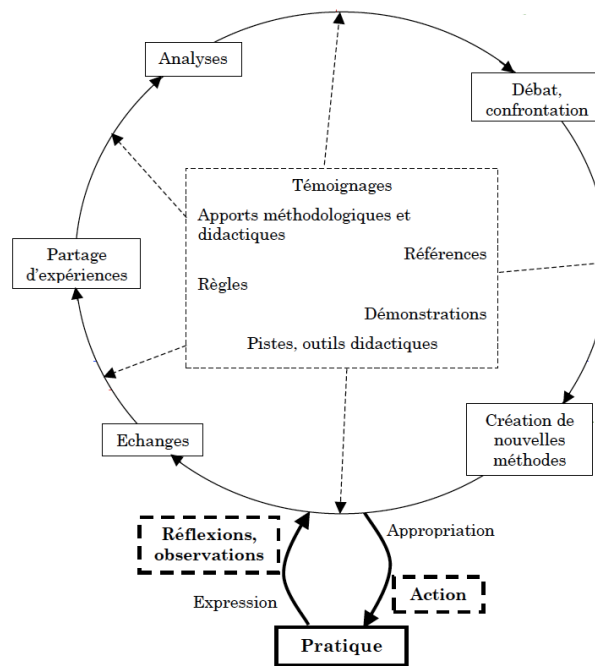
Analyses

Débat, confrontation

Témoignages

Apports méthodologiques et didactiques

Références

Partage d'expériences

Règles

Démonstrations

Pistes, outils didactiques

Création de nouvelles méthodes

Echanges

Réflexions, observations

Appropriation

Action

Expression

Pratique